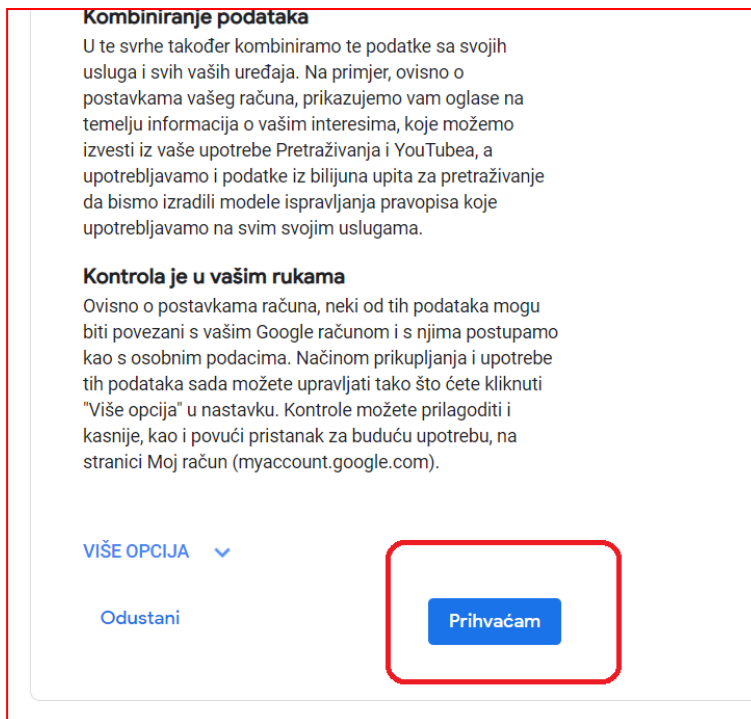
Kombiniranje podataka
U te svrhe također kombiniramo te podatke sa svojih usluga i svih vaših uređaja. Na primjer, ovisno o postavkama vašeg računa, prikazujemo vam oglase na temelju informacija o vašim interesima, koje možemo izvesti iz vaše upotrebe Pretraživanja i YouTubea, a upotrebljavamo i podatke iz bilijuna upita za pretraživanje da bismo izradili modele ispravljanja pravopisa koje upotrebljavamo na svim svojim uslugama.

Kontrola je u vašim rukama
Ovisno o postavkama računa, neki od tih podataka mogu biti povezani s vašim Google računom i s njima postupamo kao s osobnim podacima. Načinom prikupljanja i upotrebe tih podataka sada možete upravljati tako što ćete kliknuti "Više opcija" u nastavku. Kontrole možete prilagoditi i kasnije, kao i povući pristanak za buduću upotrebu, na stranici Moj račun (myaccount.google.com).

VIŠE OPCIJA

Odustani

Prihvaćam